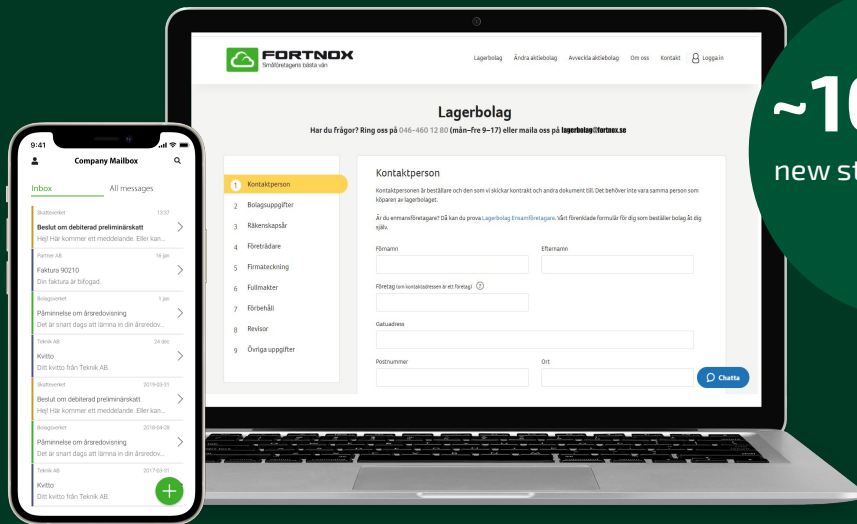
9:41

Company Mailbox

Inbox

All messages

Skatteverket 13:37
Beslut om debiterad preliminärskatt
Hej! Här kommer ett meddelande. Eller kan...

Fortnox AB 16 jan
Faktura 90210
Din faktura är bifogad.

Bolagsverket 1 jan
Påminnelse om årsredovisning
Det är snart dags att lämna in din årsredov...

Teknik AB 24 dec
Kvitto
Ditt kvitto från Teknik AB.

Skatteverket 2019-03-31
Beslut om debiterad preliminärskatt
Hej! Här kommer ett meddelande. Eller kan...

Bolagsverket 2018-04-28
Påminnelse om årsredovisning
Det är snart dags att lämna in din årsredov...

Teknik AB 2017-03-31
Kvitto
Ditt kvitto från Teknik AB.

FORTNOX
Småföretagens bästa vän

Lagerbolag Ändra aktiebolag Avveckla aktiebolag Om oss Kontakt Logga in

Lagerbolag
Har du frågor? Ring oss på 046-460 12 80 (mån–fre 9–17) eller maila oss på lagerbolag@fortnox.se

1 Kontaktperson
2 Bolagsuppgifter
3 Räkenskapsår
4 Företrädare
5 Firmateckning
6 Fullmakter
7 Förbehåll
8 Revisor
9 Övriga uppgifter

Kontaktperson
Kontaktpersonen är beställare och den som vi skickar kontrakt och andra dokument till. Det behöver inte vara samma person som köparen av lagerbolaget.

Är du enmansföretagare? Då kan du prova Lagerbolag Ensamföretagare. Vårt förenklade formulär för dig som beställer bolag åt dig själv.

Förnamn
Efternamn
Företag (om kontaktadressen är ett företag)
Gatuadress
Postnummer
Ort

Chatta

~10
new st